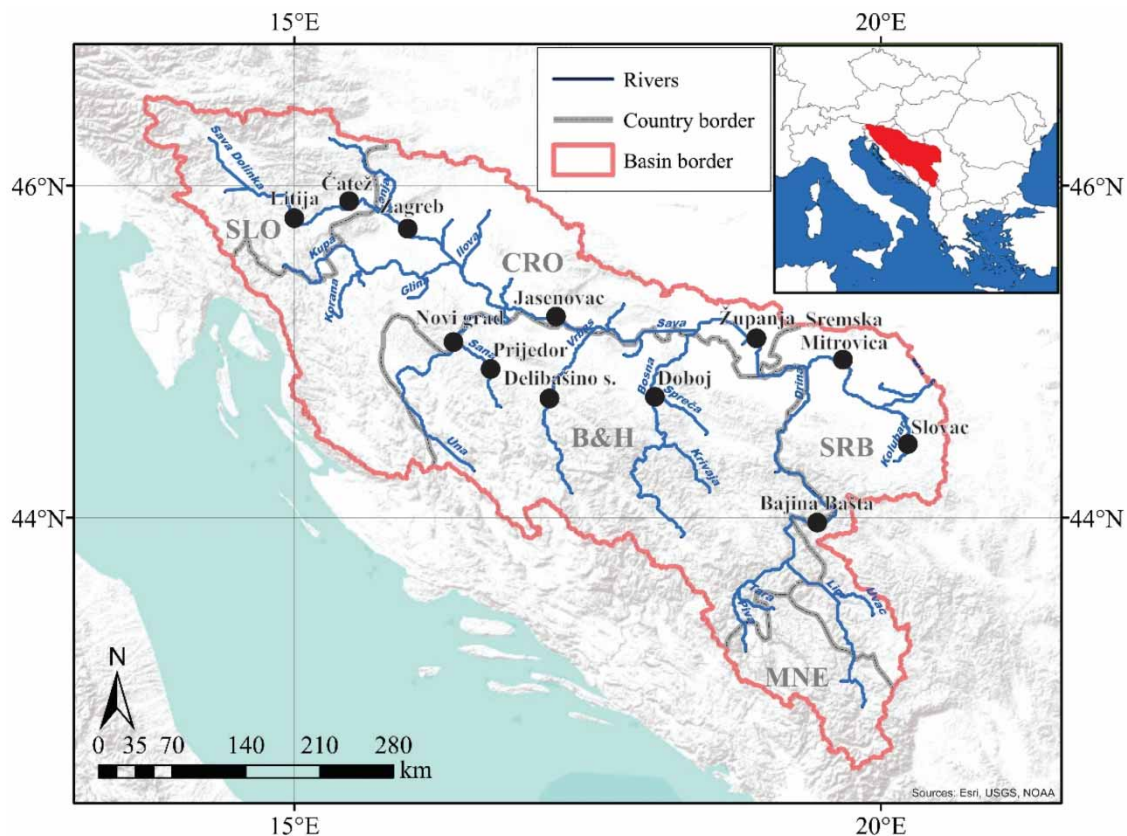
15°E
20°E
Rivers
Country border
Basin border
46°N
46°N
Sava Dolinka
Čatež
Litija
Sava
Zagreb
SLO
Kupa
Ilova
CRO
Korana
Glina
Jasenovac
Novi grad
Sava
Županja
Sremska
Mitrovica
Sana
Prijedor
Vrbas
Bosna
Delibašino s.
Doboj
Spreča
B&H
Drina
Slovac
Kolubara
SRB
Una
Krivaja
44°N
Bajina Bašta
44°N
Tara
Piva
Lim
Uvac
MNE
N
0 35 70 140 210 280
km
Sources: Esri, USGS, NOAA
15°E
20°E